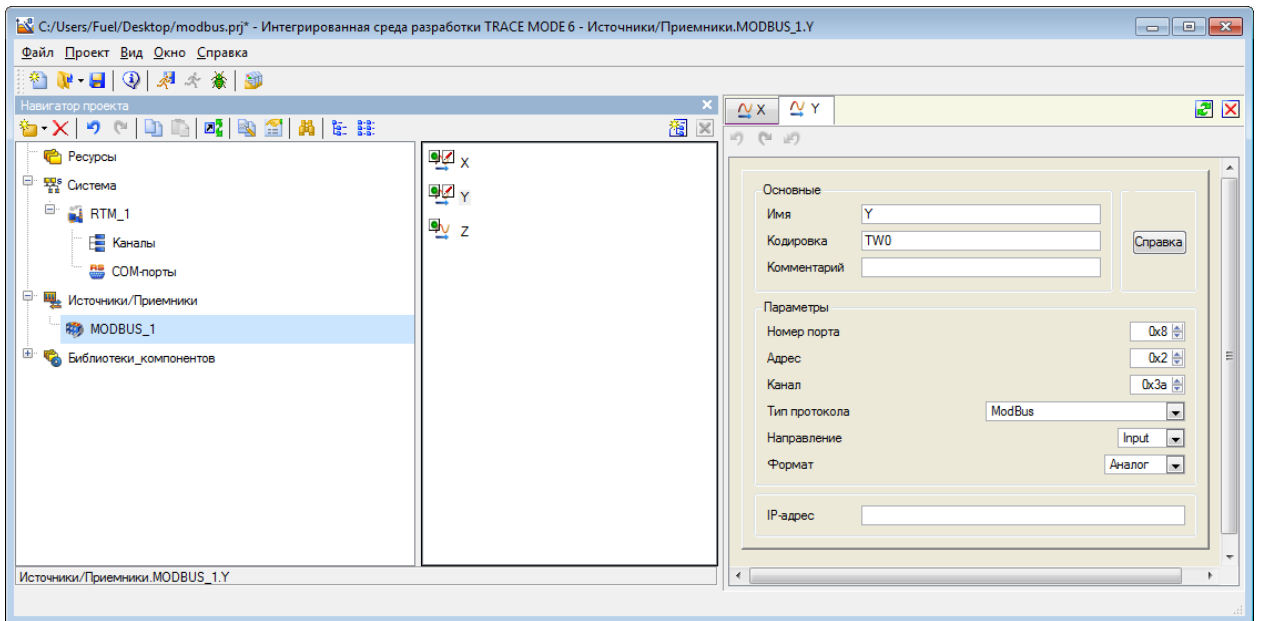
C:/Users/Fuel/Desktop/modbus.prj* - Интегрированная среда разработки TRACE MODE 6 - Источники/Приемники.MODBUS_1.Y

Файл Проект Вид Окно Справка

Навигатор проекта

Ресурсы
Система
RTM_1
Каналы
COM-порты
Источники/Приемники
MODBUS_1
Библиотеки_компонентов

X
Y
Z

X
Y

Основные
Имя Y
Кодировка TW0
Комментарий
Справка

Параметры
Номер порта 0x8
Адрес 0x2
Канал 0x3a
Тип протокола ModBus
Направление Input
Формат Аналог

IP-адрес

Источники/Приемники.MODBUS_1.Y